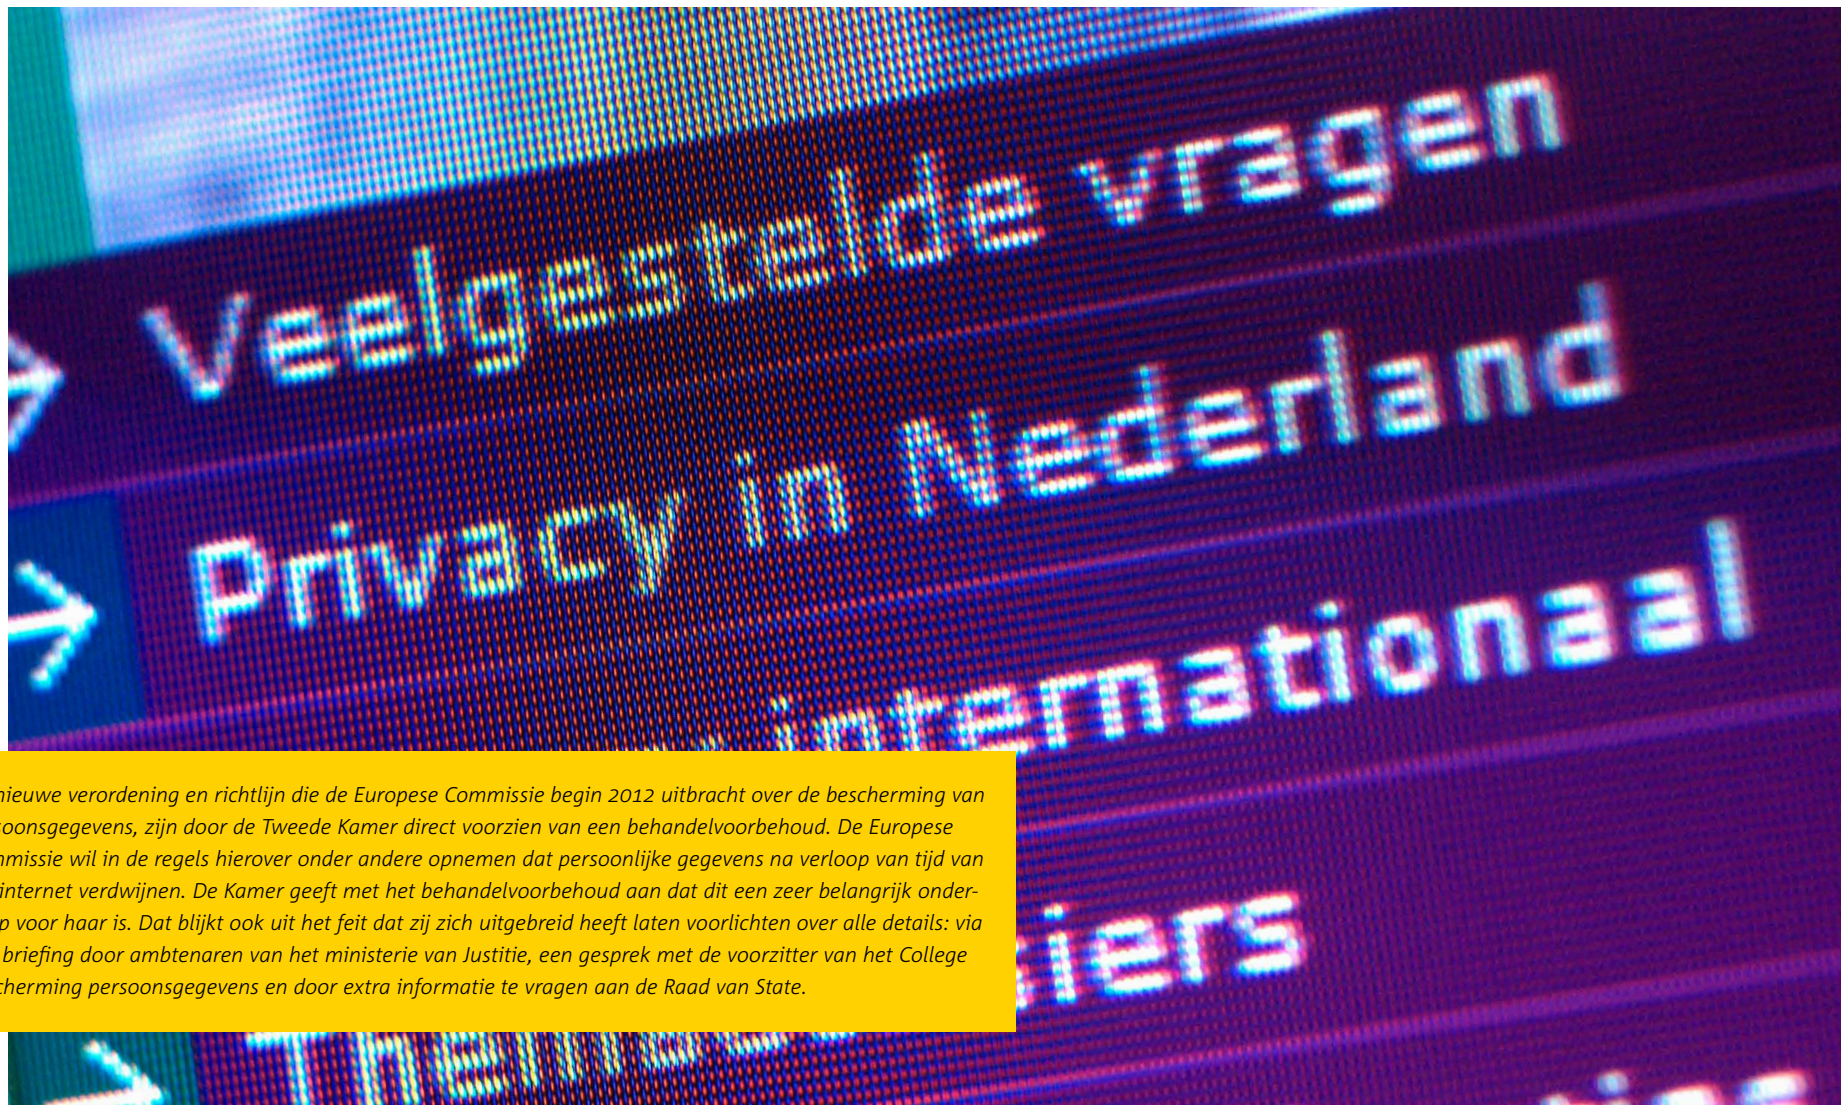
Veelgestelde vragen
Privacy in Nederland
Internationaal
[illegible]siers
Themas

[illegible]nieuwe verordening en richtlijn die de Europese Commissie begin 2012 uitbracht over de bescherming van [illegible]oonsgegevens, zijn door de Tweede Kamer direct voorzien van een behandelvoorbehoud. De Europese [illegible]mmissie wil in de regels hierover onder andere opnemen dat persoonlijke gegevens na verloop van tijd van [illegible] internet verdwijnen. De Kamer geeft met het behandelvoorbehoud aan dat dit een zeer belangrijk onder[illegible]p voor haar is. Dat blijkt ook uit het feit dat zij zich uitgebreid heeft laten voorlichten over alle details: via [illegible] briefing door ambtenaren van het ministerie van Justitie, een gesprek met de voorzitter van het College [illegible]cherming persoonsgegevens en door extra informatie te vragen aan de Raad van State.